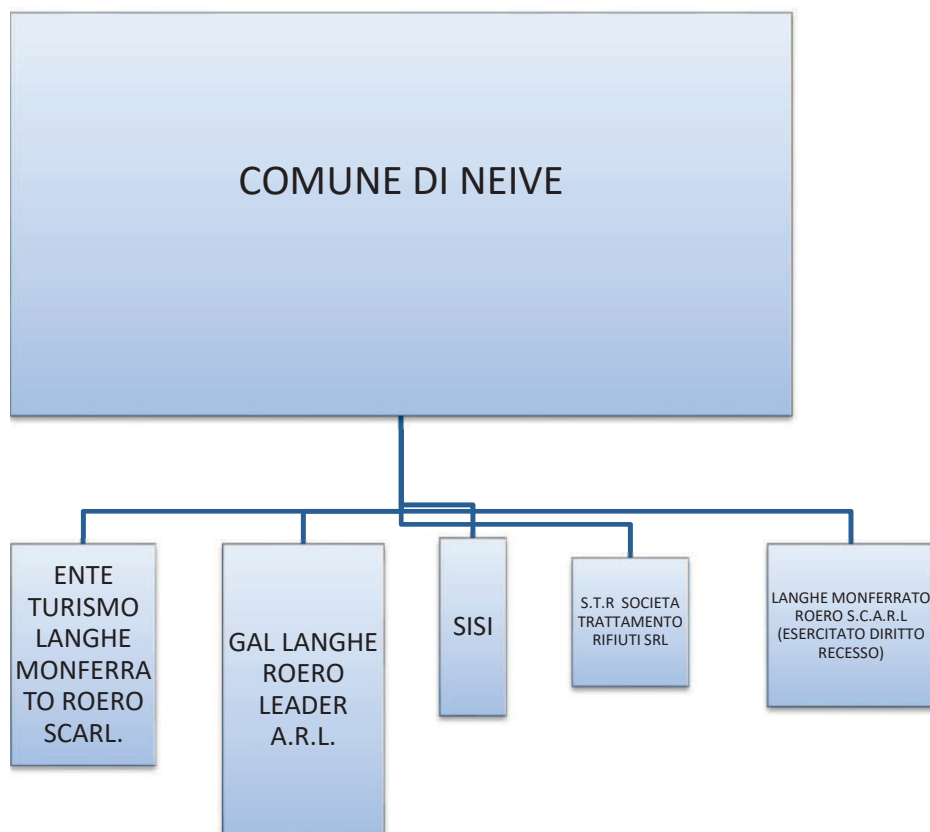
COMUNE DI NEIVE

ENTE TURISMO LANGHE MONFERRATO ROERO SCARL.

GAL LANGHE ROERO LEADER A.R.L.

SISI

S.T.R SOCIETA TRATTAMENTO RIFIUTI SRL

LANGHE MONFERRATO ROERO S.C.A.R.L (ESERCITATO DIRITTO RECESSO)